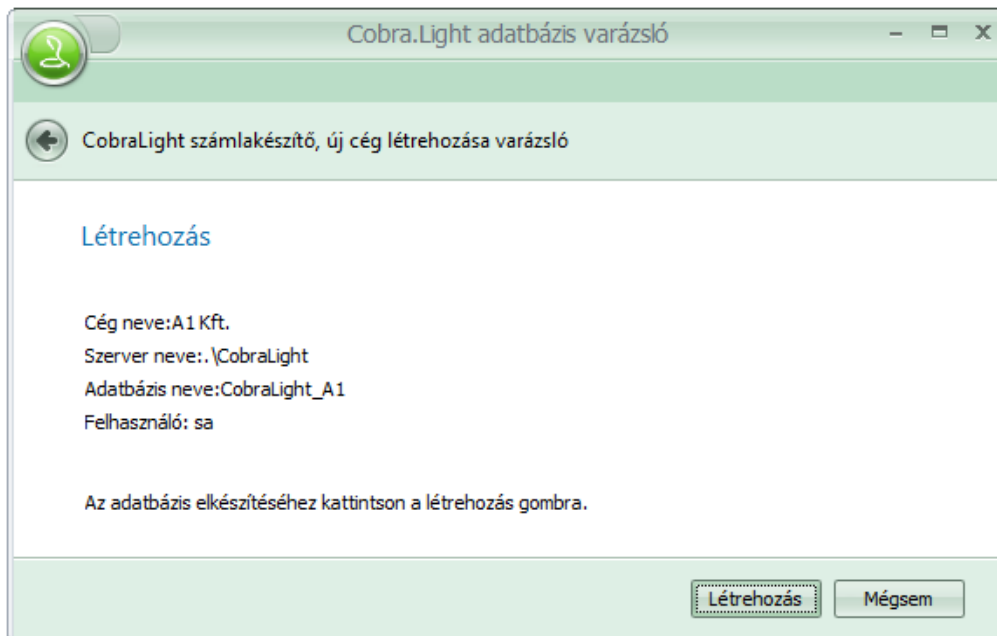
Cobra.Light adatbázis varázsló

CobraLight számlakészítő, új cég létrehozása varázsló

Létrehozás

Cég neve:A1 Kft.
Szerver neve:.\CobraLight
Adatbázis neve:CobraLight_A1
Felhasználó: sa

Az adatbázis elkészítéséhez kattintson a létrehozás gombra.

Létrehozás
Mégsem